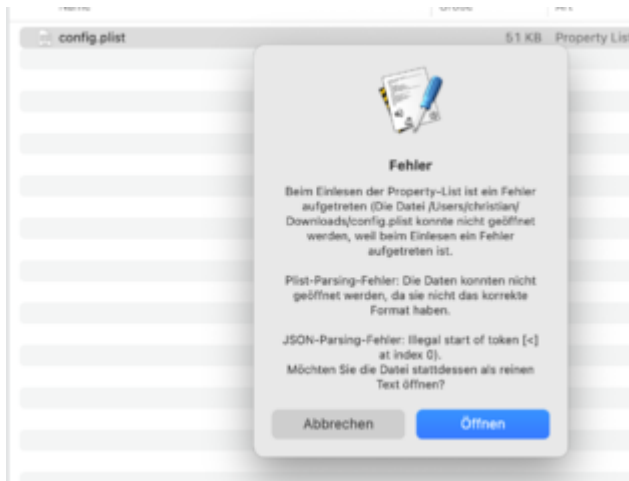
Name | Größe | Art

config.plist 51 KB Property List

Fehler

Beim Einlesen der Property-List ist ein Fehler aufgetreten (Die Datei /Users/christian/Downloads/config.plist konnte nicht geöffnet werden, weil beim Einlesen ein Fehler aufgetreten ist.

Plist-Parsing-Fehler: Die Daten konnten nicht geöffnet werden, da sie nicht das korrekte Format haben.

JSON-Parsing-Fehler: Illegal start of token [<] at index 0).
Möchten Sie die Datei stattdessen als reinen Text öffnen?

Abbrechen
Öffnen